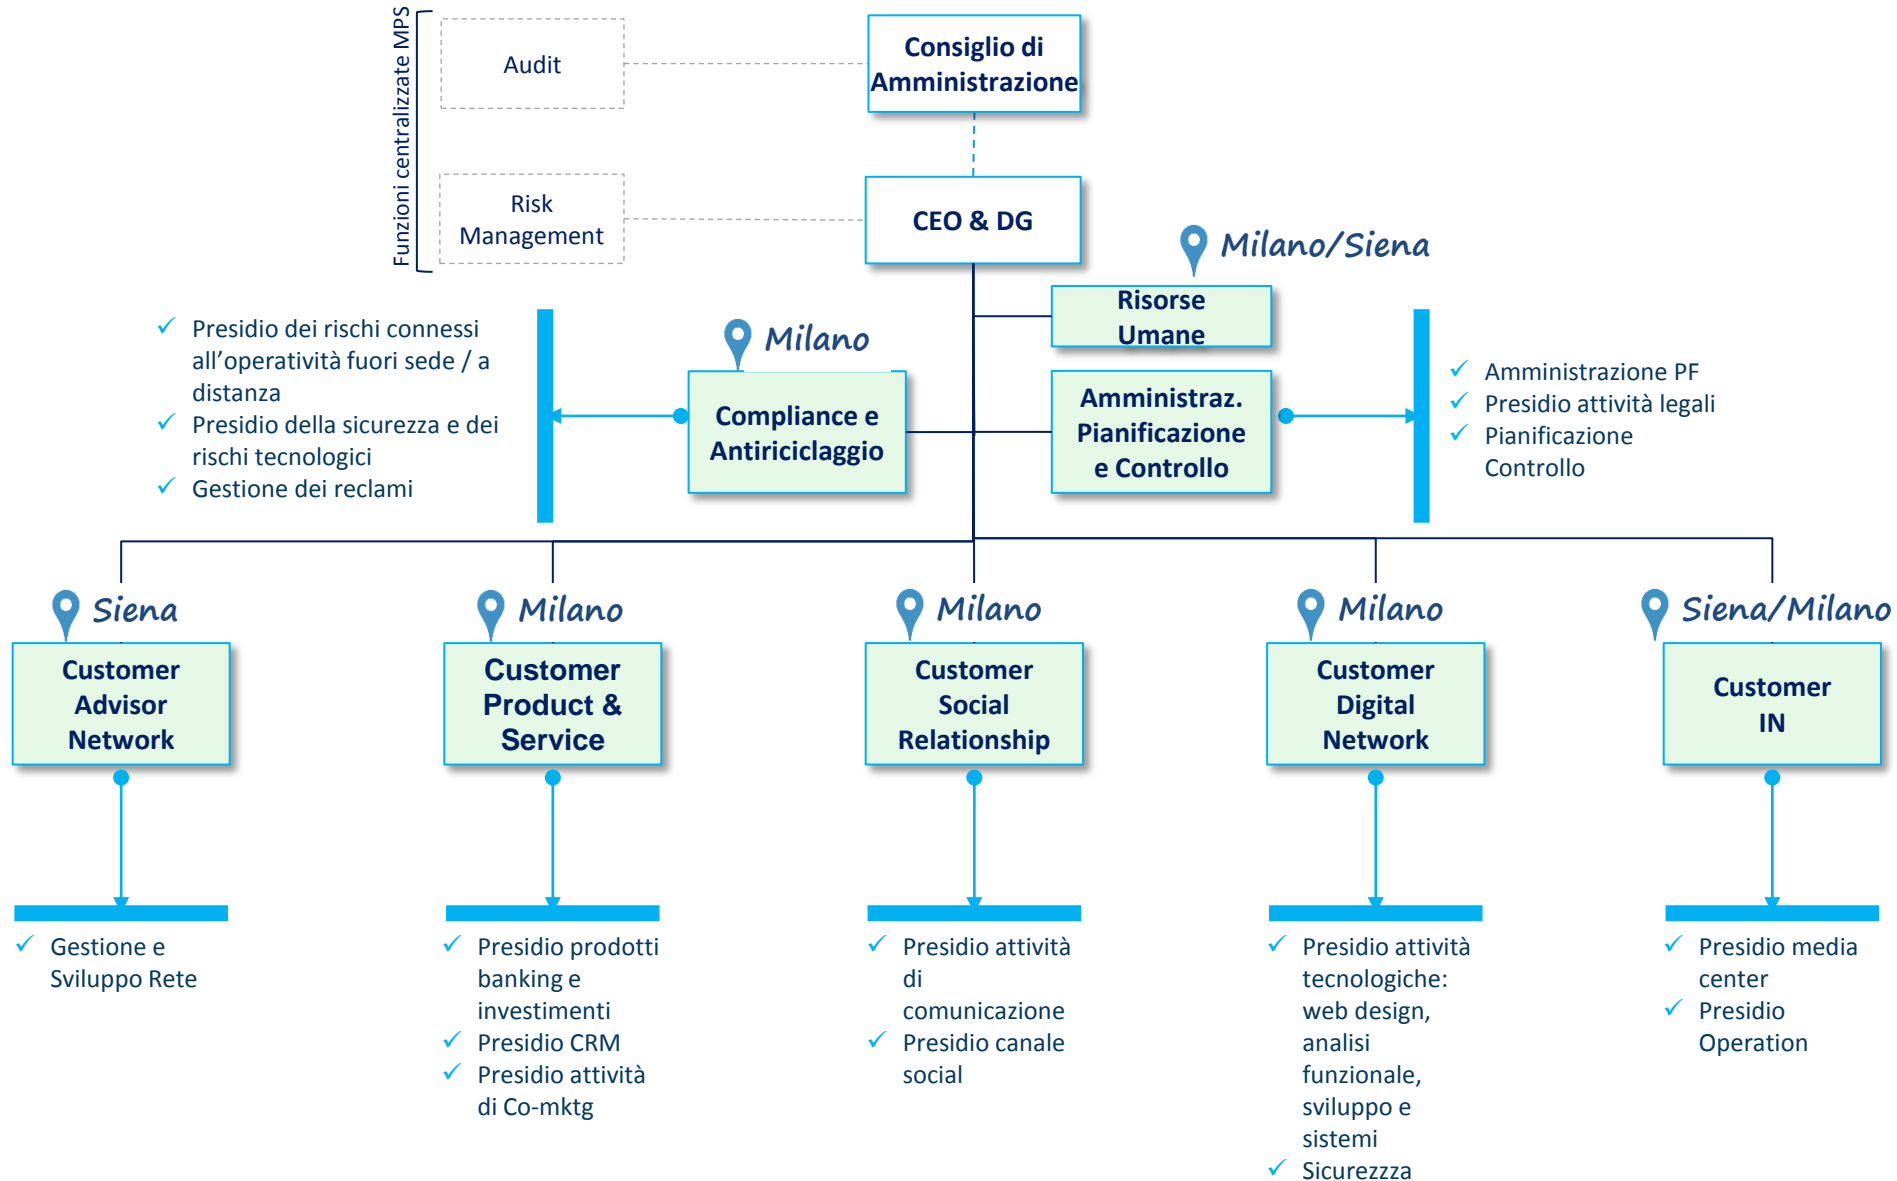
Funzioni centralizzate MPS

Audit

Risk Management

Consiglio di Amministrazione

CEO & DG

Milano/Siena

Risorse Umane

Milano

Compliance e Antiriciclaggio

Amministraz. Pianificazione e Controllo

✓ Presidio dei rischi connessi all’operatività fuori sede / a distanza
✓ Presidio della sicurezza e dei rischi tecnologici
✓ Gestione dei reclami

✓ Amministrazione PF
✓ Presidio attività legali
✓ Pianificazione Controllo

Siena

Customer Advisor Network

✓ Gestione e Sviluppo Rete

Milano

Customer Product & Service

✓ Presidio prodotti banking e investimenti
✓ Presidio CRM
✓ Presidio attività di Co-mktg

Milano

Customer Social Relationship

✓ Presidio attività di comunicazione
✓ Presidio canale social

Milano

Customer Digital Network

✓ Presidio attività tecnologiche: web design, analisi funzionale, sviluppo e sistemi
✓ Sicurezzza

Siena/Milano

Customer IN

✓ Presidio media center
✓ Presidio Operation